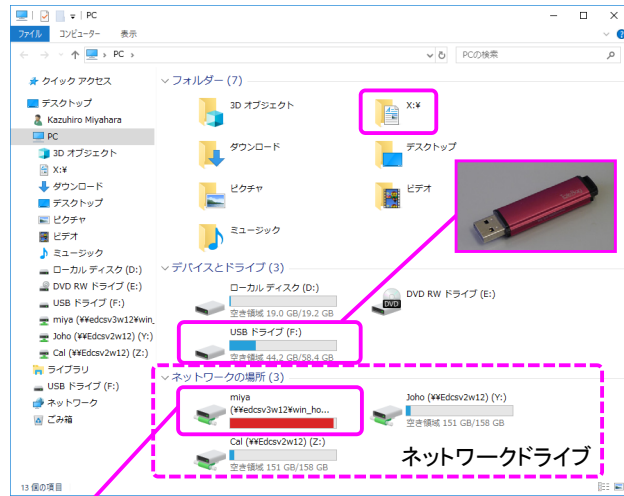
PC

ファイル　コンピューター　表示

PC ›

PCの検索

クイック アクセス
デスクトップ
Kazuhiro Miyahara
PC
3D オブジェクト
X:¥
ダウンロード
デスクトップ
ピクチャ
ビデオ
ミュージック
ローカル ディスク (D:)
DVD RW ドライブ (E:)
USB ドライブ (F:)
miya (¥¥edcsv3w12¥win_
Joho (¥¥Edcsv2w12) (Y:)
Cal (¥¥Edcsv2w12) (Z:)
ライブラリ
USB ドライブ (F:)
ネットワーク
ごみ箱

13 個の項目

フォルダー (7)
3D オブジェクト
X:¥
ダウンロード
デスクトップ
ピクチャ
ビデオ
ミュージック

デバイスとドライブ (3)
ローカル ディスク (D:)
空き領域 19.0 GB/19.2 GB
DVD RW ドライブ (E:)
USB ドライブ (F:)
空き領域 44.2 GB/58.4 GB

ネットワークの場所 (3)
miya
(¥¥edcsv3w12¥win_ho...
Joho (¥¥Edcsv2w12) (Y:)
空き領域 151 GB/158 GB
Cal (¥¥Edcsv2w12) (Z:)
空き領域 151 GB/158 GB

ネットワークドライブ